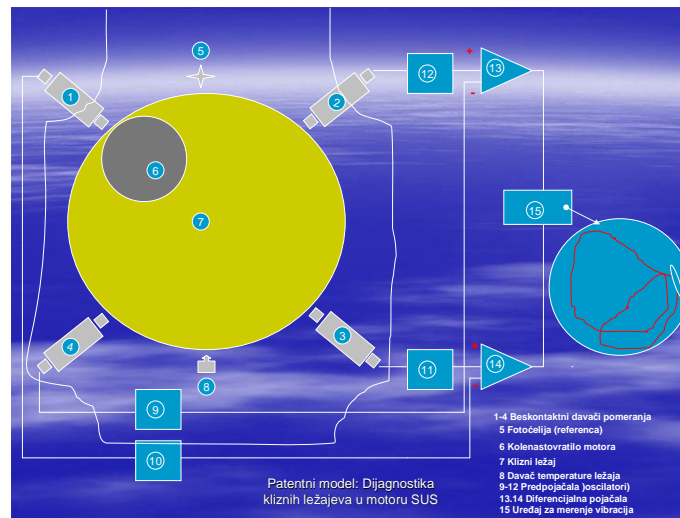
5
1
2
12
13
+
-
6
7
15
4
3
11
14
+
8
9
10

1-4 Beskontaktni davači pomeranja
5 Fotoćelija (referenca)
6 Kolenastovratilo motora
7 Klizni ležaj
8 Davač temperature ležaja
9-12 Predpojačala (oscilatori)
13.14 Diferencijalna pojačala
15 Uređaj za merenje vibracija

Patentni model: Dijagnostika kliznih ležajeva u motoru SUS